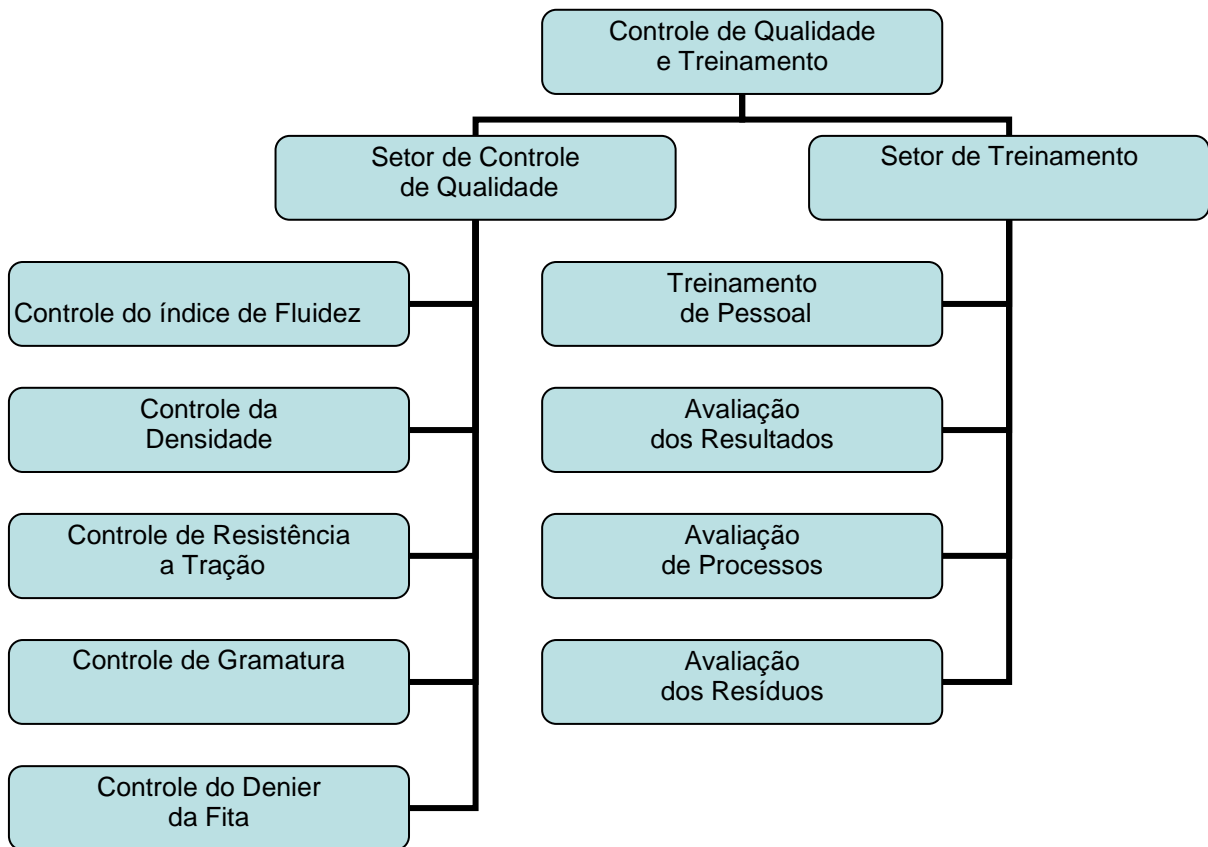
Controle de Qualidade e Treinamento

Setor de Controle de Qualidade

Setor de Treinamento

Controle do índice de Fluidez

Controle da Densidade

Controle de Resistência a Tração

Controle de Gramatura

Controle do Denier da Fita

Treinamento de Pessoal

Avaliação dos Resultados

Avaliação de Processos

Avaliação dos Resíduos